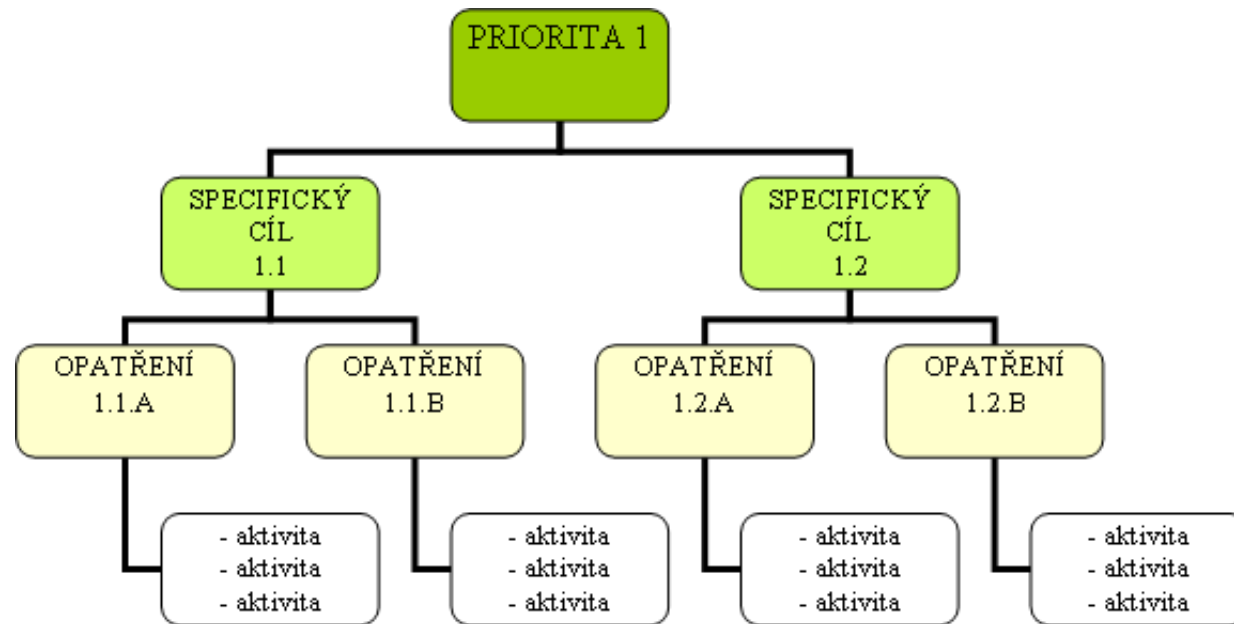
PRIORITA 1

SPECIFICKÝ CÍL 1.1

SPECIFICKÝ CÍL 1.2

OPATŘENÍ 1.1.A

- aktivita
- aktivita
- aktivita

OPATŘENÍ 1.1.B

- aktivita
- aktivita
- aktivita

OPATŘENÍ 1.2.A

- aktivita
- aktivita
- aktivita

OPATŘENÍ 1.2.B

- aktivita
- aktivita
- aktivita